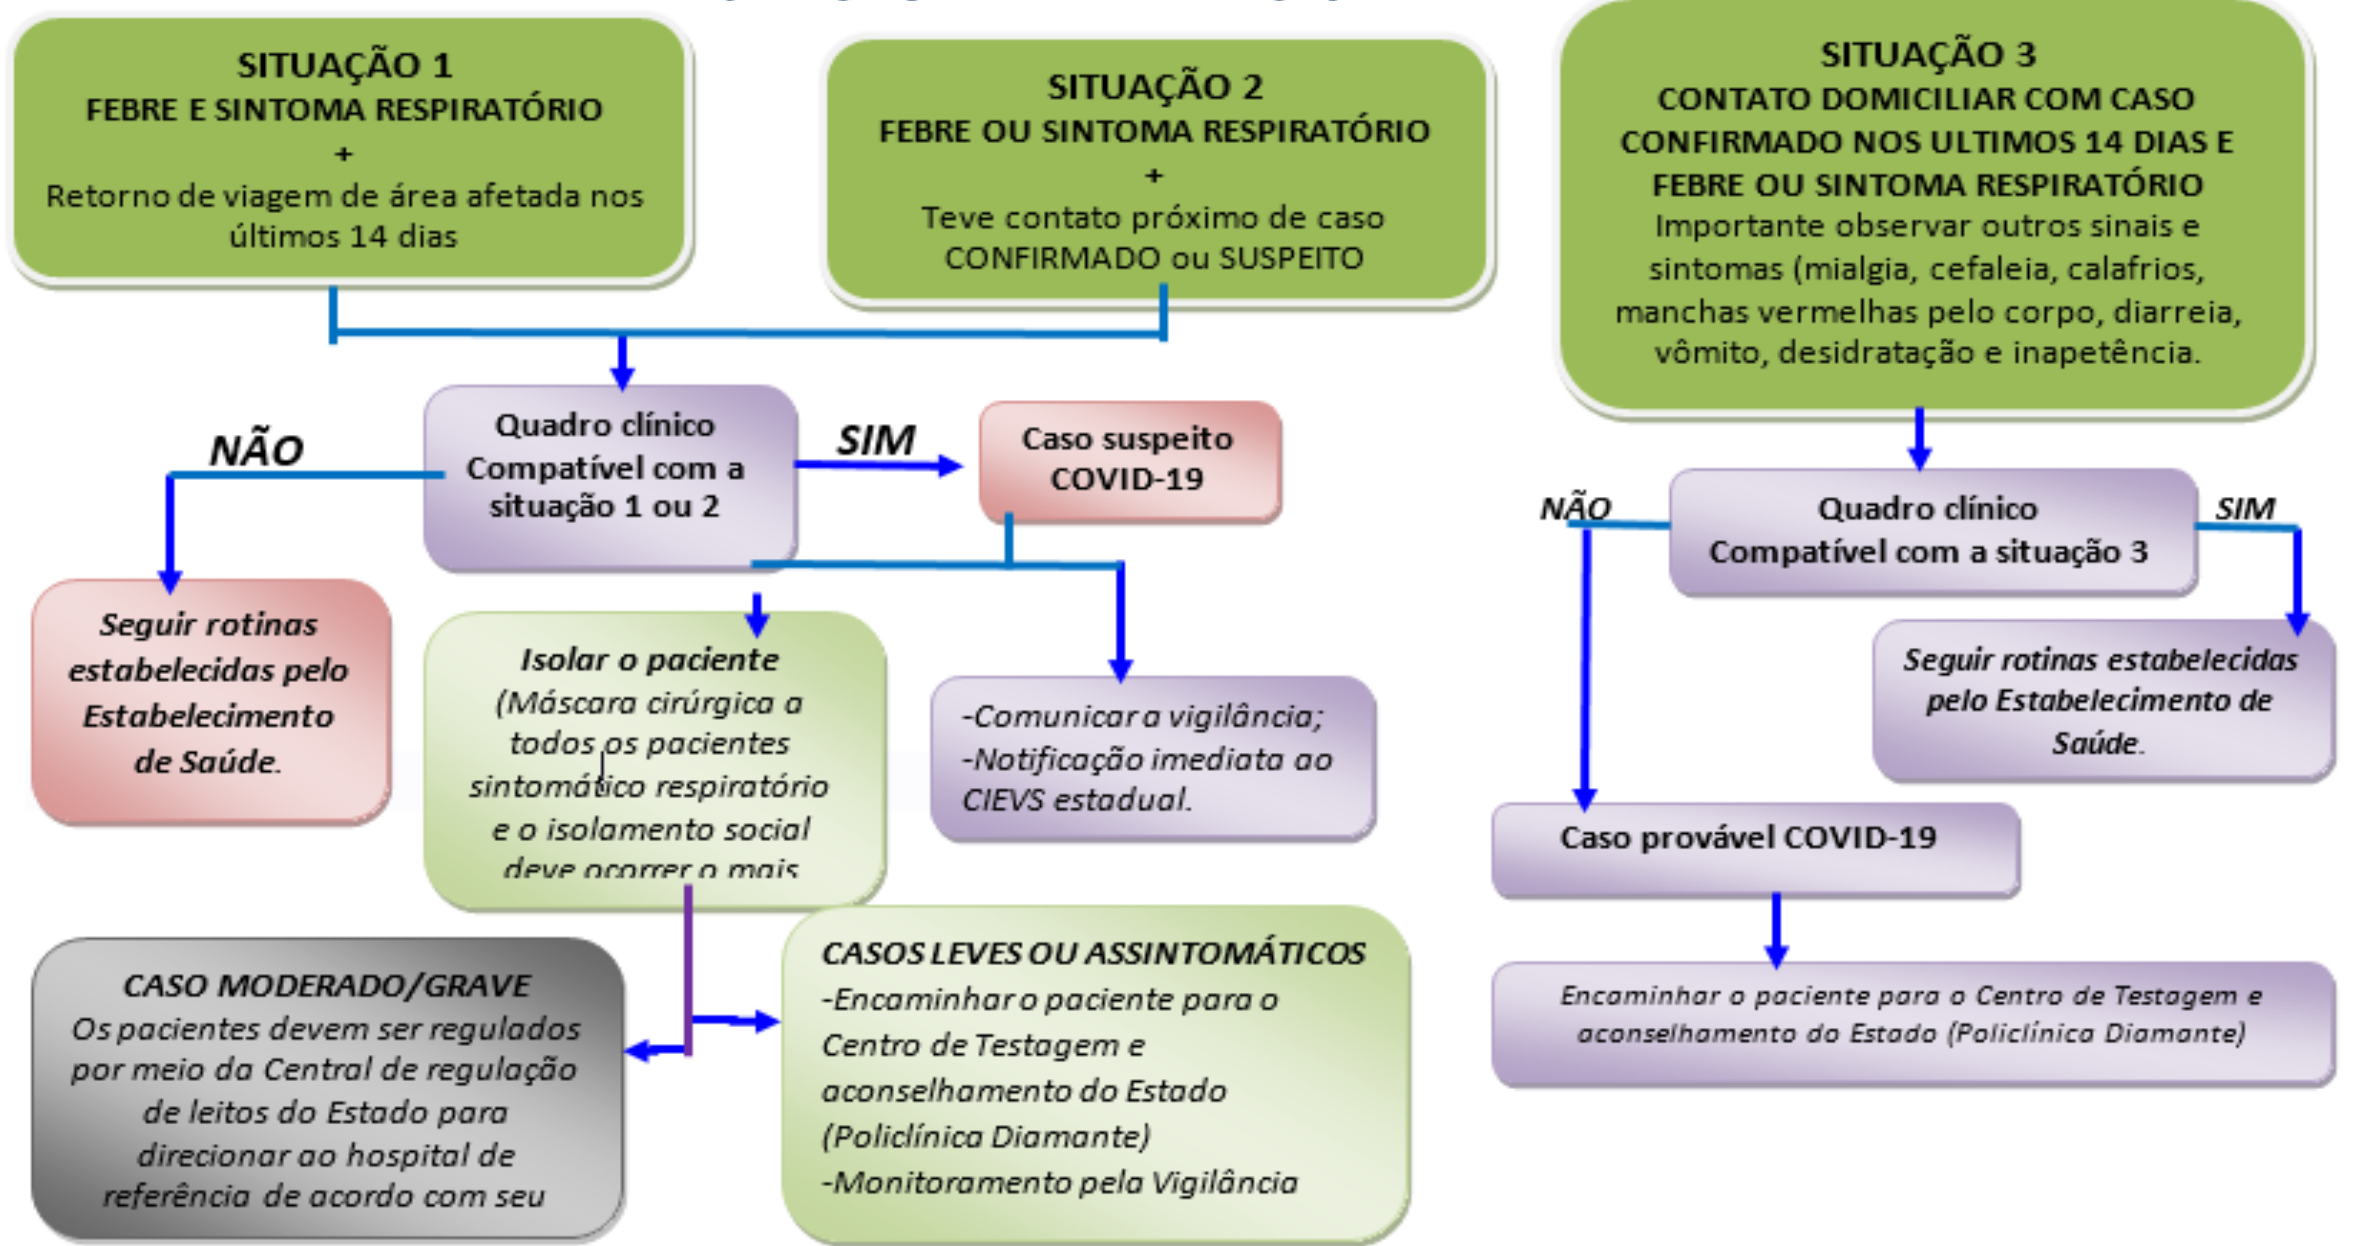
SITUAÇÃO 1
FEBRE E SINTOMA RESPIRATÓRIO
+
Retorno de viagem de área afetada nos últimos 14 dias

SITUAÇÃO 2
FEBRE OU SINTOMA RESPIRATÓRIO
+
Teve contato próximo de caso CONFIRMADO ou SUSPEITO

SITUAÇÃO 3
CONTATO DOMICILIAR COM CASO CONFIRMADO NOS ULTIMOS 14 DIAS E FEBRE OU SINTOMA RESPIRATÓRIO
Importante observar outros sinais e sintomas (mialgia, cefaleia, calafrios, manchas vermelhas pelo corpo, diarreia, vômito, desidratação e inapetência.

NÃO

Quadro clínico Compatível com a situação 1 ou 2

SIM

Caso suspeito COVID-19

Seguir rotinas estabelecidas pelo Estabelecimento de Saúde.

Isolar o paciente
(Máscara cirúrgica a todos os pacientes sintomático respiratório e o isolamento social deve ocorrer o mais

-Comunicar a vigilância;
-Notificação imediata ao CIEVS estadual.

NÃO

Quadro clínico Compatível com a situação 3

SIM

Seguir rotinas estabelecidas pelo Estabelecimento de Saúde.

Caso provável COVID-19

Encaminhar o paciente para o Centro de Testagem e aconselhamento do Estado (Policlínica Diamante)

CASO MODERADO/GRAVE
Os pacientes devem ser regulados por meio da Central de regulação de leitos do Estado para direcionar ao hospital de referência de acordo com seu

CASOS LEVES OU ASSINTOMÁTICOS
-Encaminhar o paciente para o Centro de Testagem e aconselhamento do Estado (Policlínica Diamante)
-Monitoramento pela Vigilância